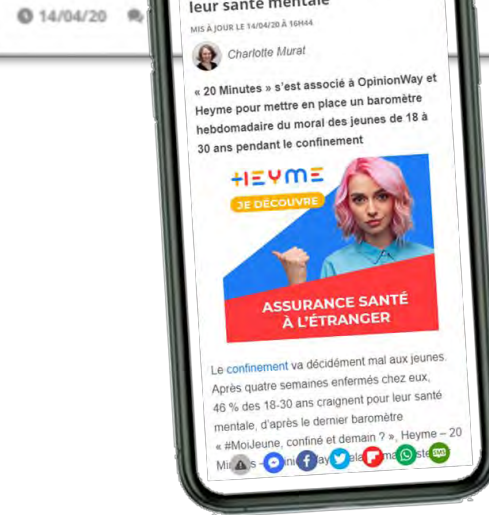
14/04/20

leur santé mentale

MIS À JOUR LE 14/04/20 À 16H44

Charlotte Murat

« 20 Minutes » s'est associé à OpinionWay et Heyme pour mettre en place un baromètre hebdomadaire du moral des jeunes de 18 à 30 ans pendant le confinement

HEYME

JE DÉCOUVRE

ASSURANCE SANTÉ À L'ÉTRANGER

Le confinement va décidément mal aux jeunes. Après quatre semaines enfermés chez eux, 46 % des 18-30 ans craignent pour leur santé mentale, d'après le dernier baromètre « #MoiJeune, confiné et demain ? », Heyme – 20 Mi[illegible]